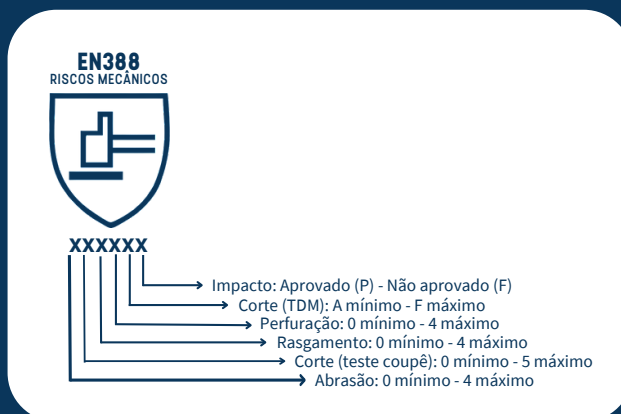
EN388
RISCOS MECÂNICOS

XXXXXX

Impacto: Aprovado (P) - Não aprovado (F)
Corte (TDM): A mínimo - F máximo
Perfuração: 0 mínimo - 4 máximo
Rasgamento: 0 mínimo - 4 máximo
Corte (teste coupê): 0 mínimo - 5 máximo
Abrasão: 0 mínimo - 4 máximo